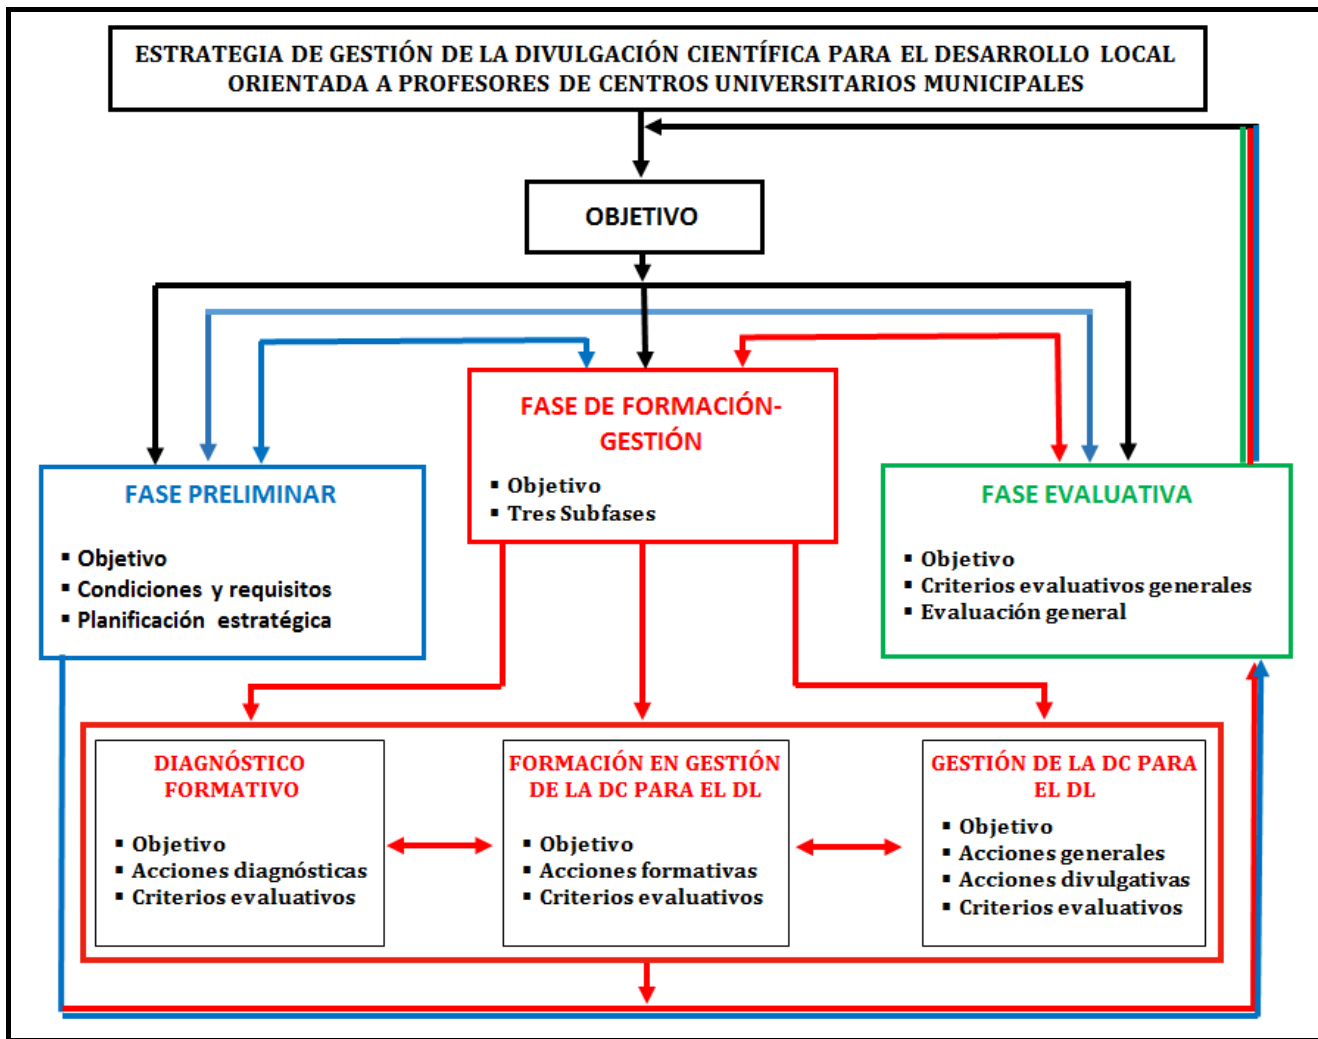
ESTRATEGIA DE GESTIÓN DE LA DIVULGACIÓN CIENTÍFICA PARA EL DESARROLLO LOCAL ORIENTADA A PROFESORES DE CENTROS UNIVERSITARIOS MUNICIPALES

OBJETIVO

FASE PRELIMINAR

▪ Objetivo
▪ Condiciones y requisitos
▪ Planificación estratégica

FASE DE FORMACIÓN-GESTIÓN

▪ Objetivo
▪ Tres Subfases

FASE EVALUATIVA

▪ Objetivo
▪ Criterios evaluativos generales
▪ Evaluación general

DIAGNÓSTICO FORMATIVO

▪ Objetivo
▪ Acciones diagnósticas
▪ Criterios evaluativos

FORMACIÓN EN GESTIÓN DE LA DC PARA EL DL

▪ Objetivo
▪ Acciones formativas
▪ Criterios evaluativos

GESTIÓN DE LA DC PARA EL DL

▪ Objetivo
▪ Acciones generales
▪ Acciones divulgativas
▪ Criterios evaluativos